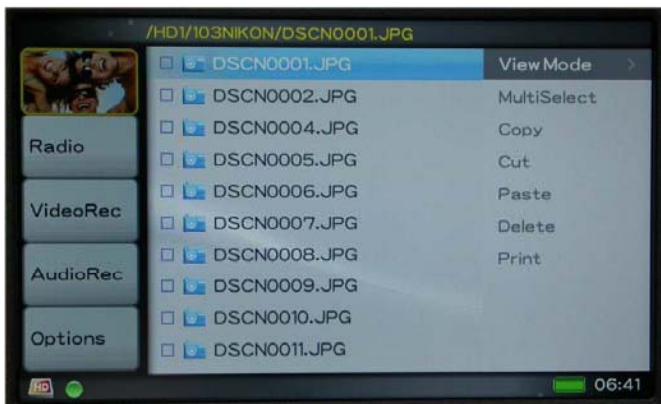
/HD1/103NIKON/DSCN0001.JPG

Radio

VideoRec

AudioRec

Options

DSCN0001.JPG
DSCN0002.JPG
DSCN0004.JPG
DSCN0005.JPG
DSCN0006.JPG
DSCN0007.JPG
DSCN0008.JPG
DSCN0009.JPG
DSCN0010.JPG
DSCN0011.JPG

View Mode
MultiSelect
Copy
Cut
Paste
Delete
Print

HD

06:41